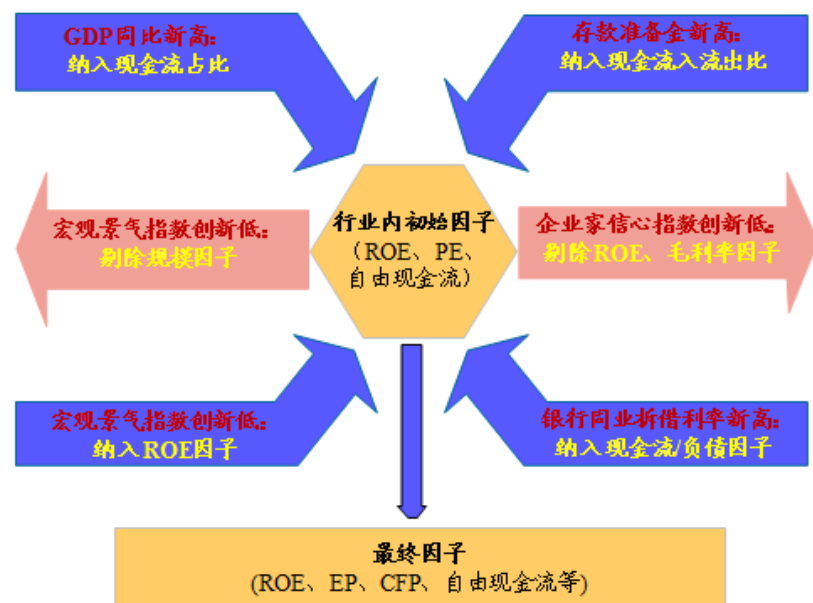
GDP同比新高:
纳入现金流占比

存款准备金新高:
纳入现金流入流出比

宏观景气指数创新低:
剔除规模因子

行业内初始因子
（ROE、PE、
自由现金流）

企业家信心指数创新低:
剔除ROE、毛利率因子

宏观景气指数创新低:
纳入ROE因子

银行同业拆借利率新高:
纳入现金流/负债因子

最终因子
(ROE、EP、CFP、自由现金流等)